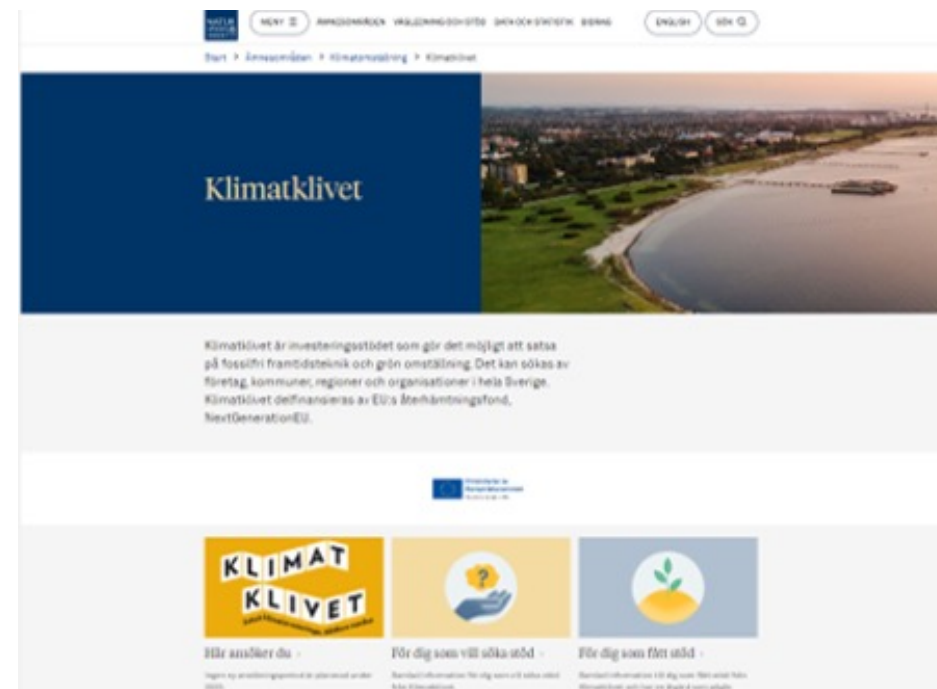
MENY ☰ ÄMNESOMRÅDEN VÄGLEDNING OCH STÖD DATA OCH STATISTIK BIDRAG ENGLISH SÖK

Start > Ämnesområden > Klimatomställning > Klimatklivet

Klimatklivet

Klimatklivet är investeringsstödet som gör det möjligt att satsa på fossilfri framtidsteknik och grön omställning. Det kan sökas av företag, kommuner, regioner och organisationer i hela Sverige. Klimatklivet delfinansieras av EU:s återhämtningsfond, NextGenerationEU.

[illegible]

KLIMAT KLIVET

Här ansöker du ›

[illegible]

För dig som vill söka stöd ›

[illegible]

För dig som fått stöd ›

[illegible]